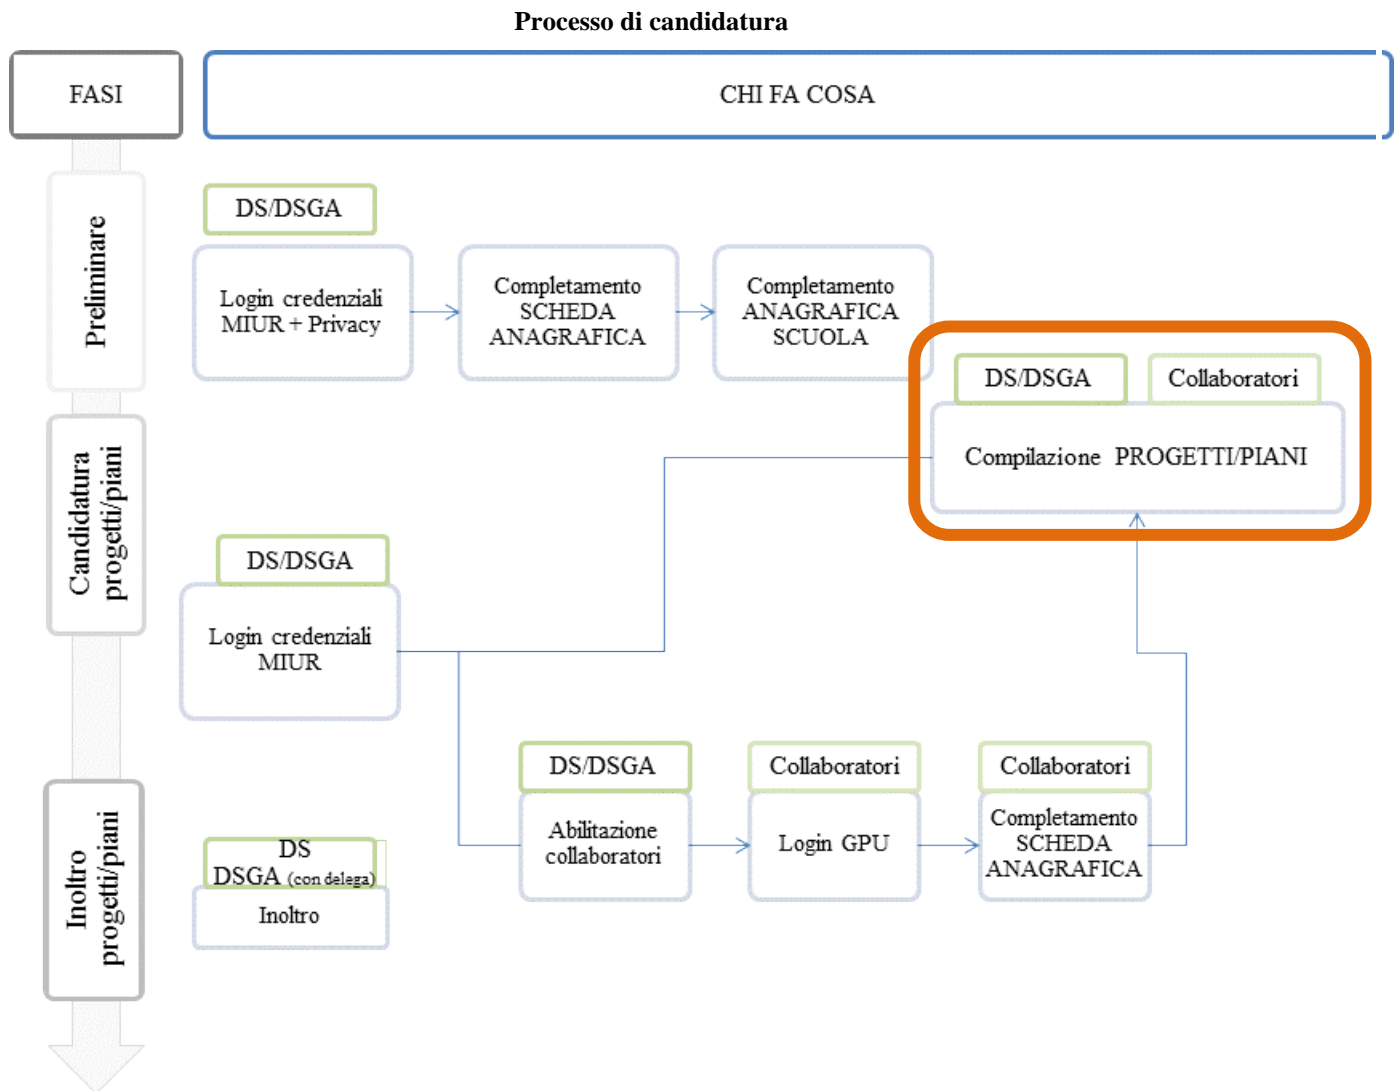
Processo di candidatura

FASI

CHI FA COSA

Preliminare

DS/DSGA

Login credenziali MIUR + Privacy

Completamento SCHEDA ANAGRAFICA

Completamento ANAGRAFICA SCUOLA

DS/DSGA

Collaboratori

Compilazione PROGETTI/PIANI

Candidatura progetti/piani

DS/DSGA

Login credenziali MIUR

DS/DSGA

Abilitazione collaboratori

Collaboratori

Login GPU

Collaboratori

Completamento SCHEDA ANAGRAFICA

Inoltro progetti/piani

DS
DSGA (con delega)

Inoltro